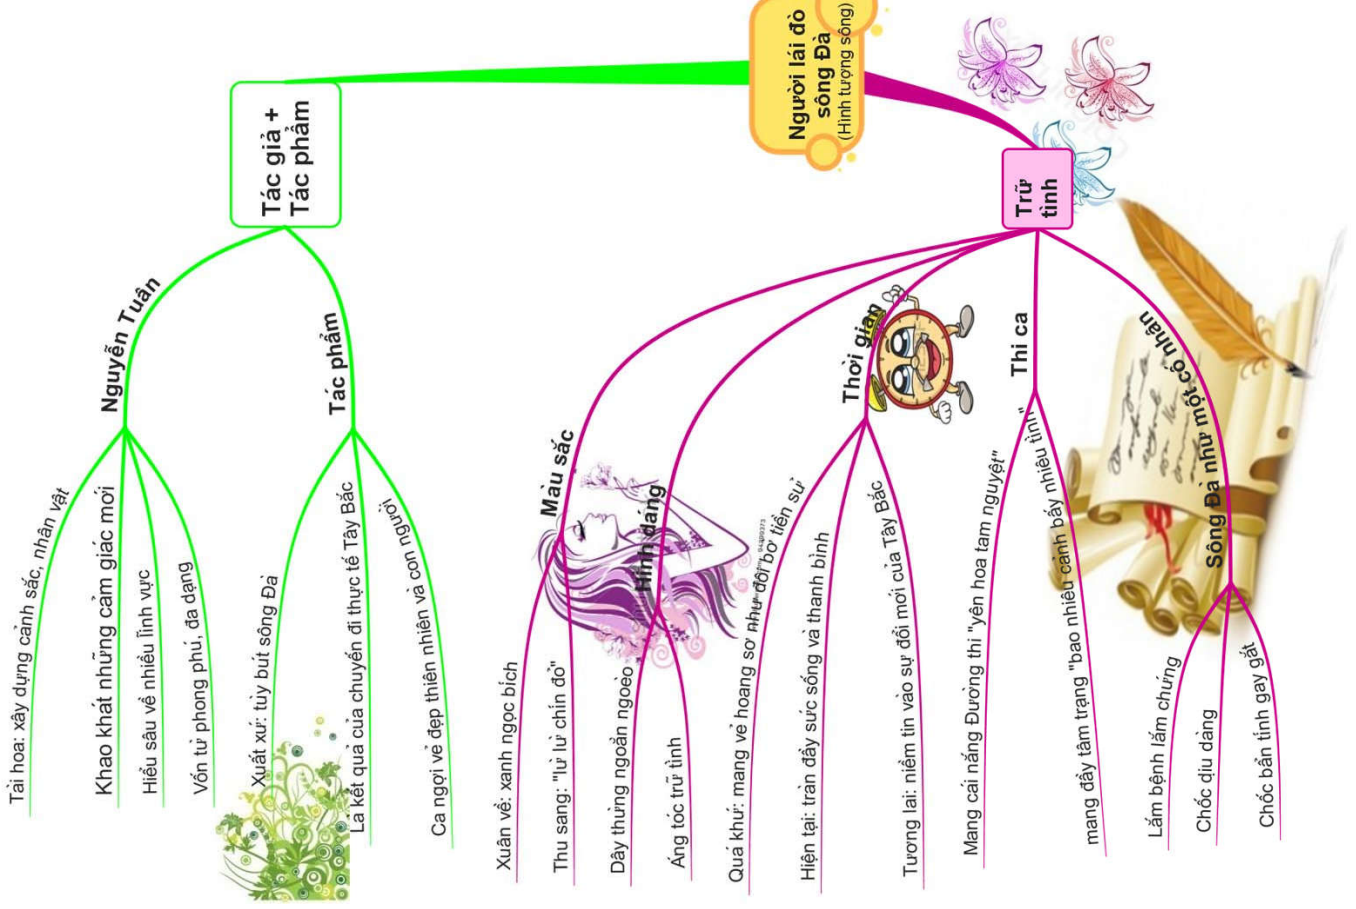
Người lái đò sông Đà
(Hình tượng sông)

Tác giả + Tác phẩm

Nguyễn Tuân

Tài hoa: xây dựng cảnh sắc, nhân vật

Khao khát những cảm giác mới

Hiểu sâu về nhiều lĩnh vực

Vốn từ phong phú, đa dạng

Tác phẩm

Xuất xứ: tùy bút sông Đà

Là kết quả của chuyến đi thực tế Tây Bắc

Ca ngợi vẻ đẹp thiên nhiên và con người

Trữ tình

Màu sắc

Xuân về: xanh ngọc bích

Thu sang: "lừ lừ chín đỏ"

Hình dáng

Dây thừng ngoằn ngoèo

Áng tóc trữ tình

Thời gian

Quá khứ: mang vẻ hoang sơ như đời "bờ tiền sử"

Hiện tại: tràn đầy sức sống và thanh bình

Tương lai: niềm tin vào sự đổi mới của Tây Bắc

Thi ca

Mang cái nắng Đường thi "yên hoa tam nguyệt"

mang đầy tâm trạng "bao nhiêu cảnh bấy nhiêu tình"

Sông Đà như một cố nhân

Lắm bệnh lắm chứng

Chốc dịu dàng

Chốc bẳn tính gay gắt